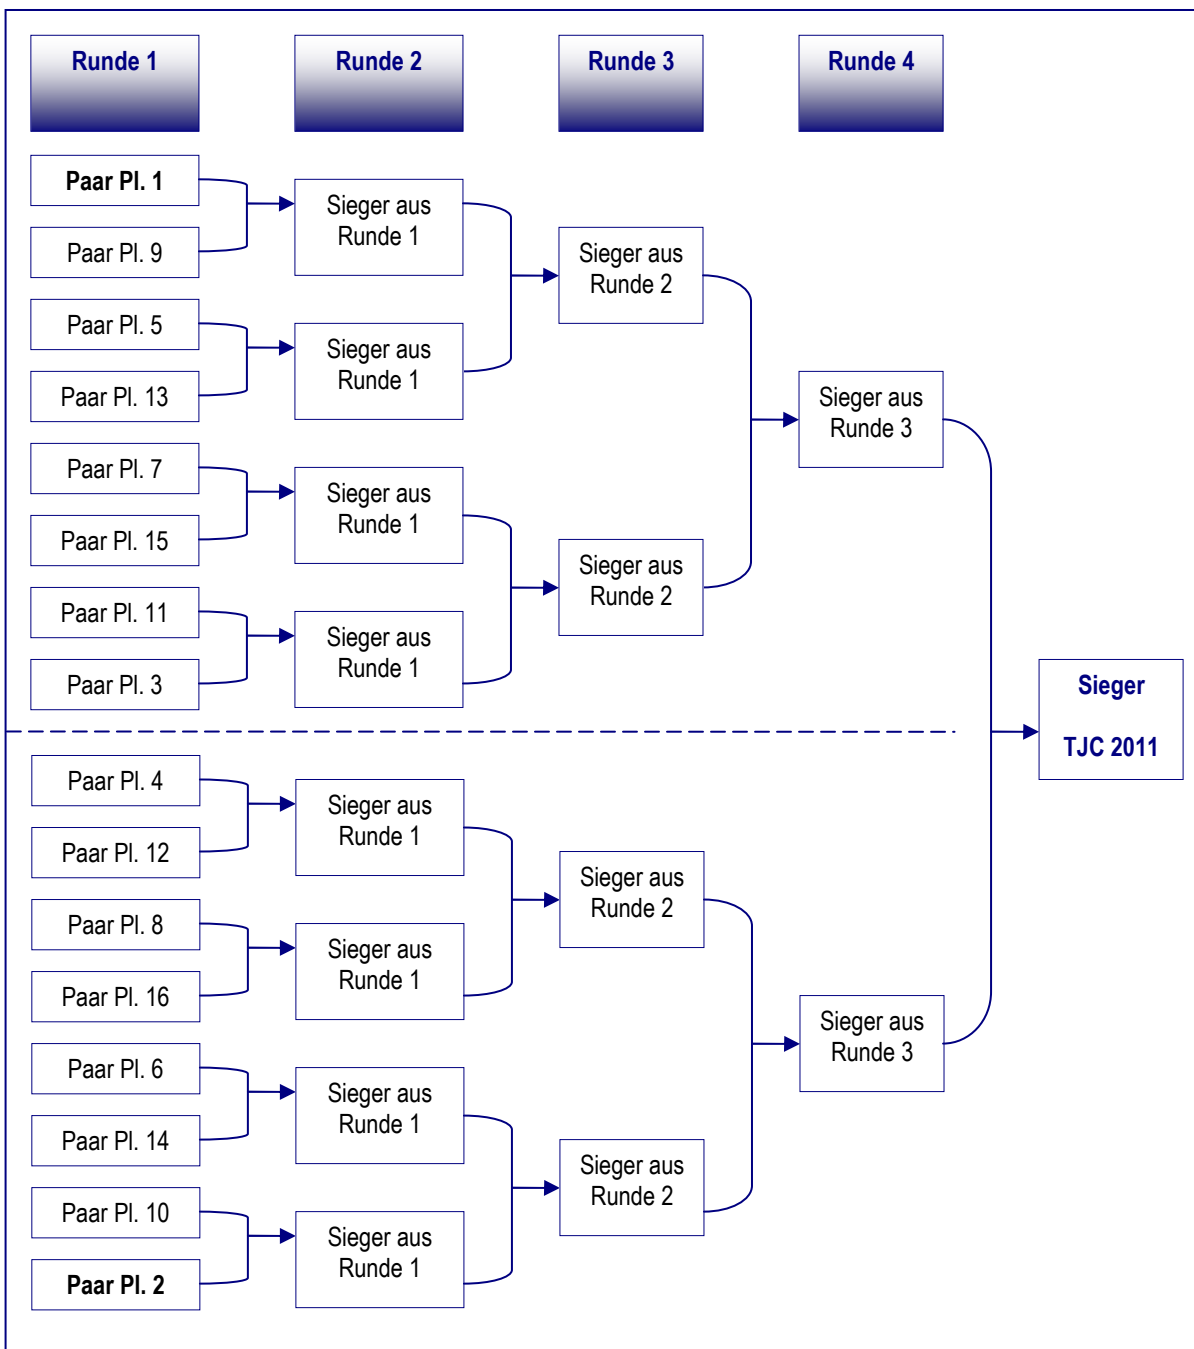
Runde 1

Runde 2

Runde 3

Runde 4

Paar Pl. 1

Paar Pl. 9

Sieger aus Runde 1

Paar Pl. 5

Paar Pl. 13

Sieger aus Runde 1

Sieger aus Runde 2

Paar Pl. 7

Paar Pl. 15

Sieger aus Runde 1

Paar Pl. 11

Paar Pl. 3

Sieger aus Runde 1

Sieger aus Runde 2

Sieger aus Runde 3

Sieger

TJC 2011

Paar Pl. 4

Paar Pl. 12

Sieger aus Runde 1

Paar Pl. 8

Paar Pl. 16

Sieger aus Runde 1

Sieger aus Runde 2

Paar Pl. 6

Paar Pl. 14

Sieger aus Runde 1

Paar Pl. 10

Paar Pl. 2

Sieger aus Runde 1

Sieger aus Runde 2

Sieger aus Runde 3